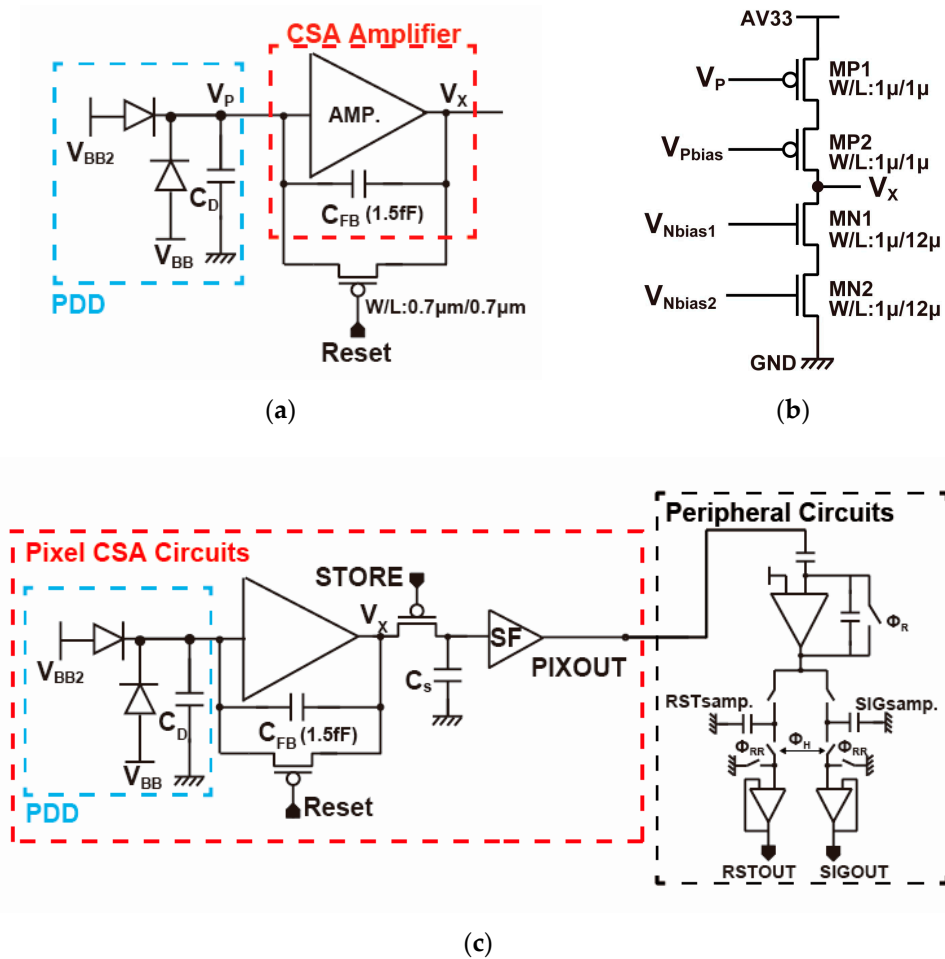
CSA Amplifier
$V_P$
AMP.
$V_X$
$V_{BB2}$
$C_D$
$C_{FB}$ (1.5fF)
$V_{BB}$
PDD
W/L:0.7μm/0.7μm
Reset
(a)

AV33
$V_P$
MP1
W/L:1μ/1μ
$V_{Pbias}$
MP2
W/L:1μ/1μ
$V_X$
$V_{Nbias1}$
MN1
W/L:1μ/12μ
$V_{Nbias2}$
MN2
W/L:1μ/12μ
GND
(b)

Peripheral Circuits
Pixel CSA Circuits
STORE
$V_X$
SF
$\Phi_R$
$V_{BB2}$
PIXOUT
$C_s$
$C_D$
$C_{FB}$ (1.5fF)
RSTsamp.
SIGsamp.
$\Phi_H$
$\Phi_{RR}$
$\Phi_{RR}$
$V_{BB}$
PDD
Reset
RSTOUT
SIGOUT
(c)